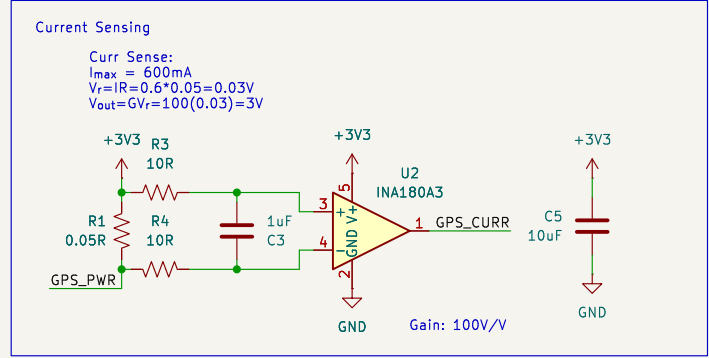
Current Sensing

Curr Sense:
Imax = 600mA
Vr=IR=0.6*0.05=0.03V
Vout=GVr=100(0.03)=3V

+3V3
R3
10R
R1
0.05R
R4
10R
GPS_PWR
1uF
C3
+3V3
U2
INA180A3
3
4
5
2
GND V+
+
-
1
GPS_CURR
GND
Gain: 100V/V
+3V3
C5
10uF
GND